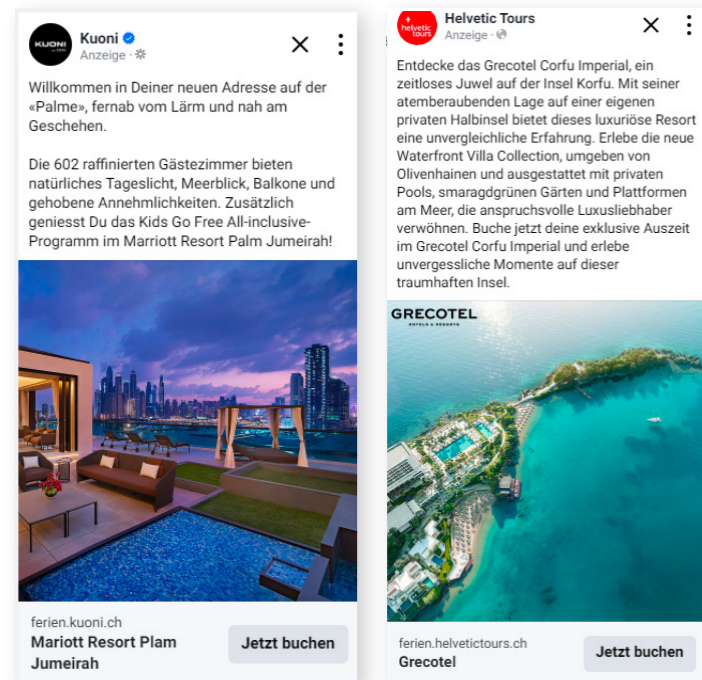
KUONI

Kuoni
Anzeige ·

Willkommen in Deiner neuen Adresse auf der «Palme», fernab vom Lärm und nah am Geschehen.

Die 602 raffinierten Gästezimmer bieten natürliches Tageslicht, Meerblick, Balkone und gehobene Annehmlichkeiten. Zusätzlich geniesst Du das Kids Go Free All-inclusive-Programm im Marriott Resort Palm Jumeirah!

ferien.kuoni.ch
Mariott Resort Plam Jumeirah
Jetzt buchen

helvetic tours

Helvetic Tours
Anzeige ·

Entdecke das Grecotel Corfu Imperial, ein zeitloses Juwel auf der Insel Korfu. Mit seiner atemberaubenden Lage auf einer eigenen privaten Halbinsel bietet dieses luxuriöse Resort eine unvergleichliche Erfahrung. Erlebe die neue Waterfront Villa Collection, umgeben von Olivenhainen und ausgestattet mit privaten Pools, smaragdgrünen Gärten und Plattformen am Meer, die anspruchsvolle Luxusliebhaber verwöhnen. Buche jetzt deine exklusive Auszeit im Grecotel Corfu Imperial und erlebe unvergessliche Momente auf dieser traumhaften Insel.

GRECOTEL
HOTELS & RESORTS

ferien.helvetictours.ch
Grecotel
Jetzt buchen